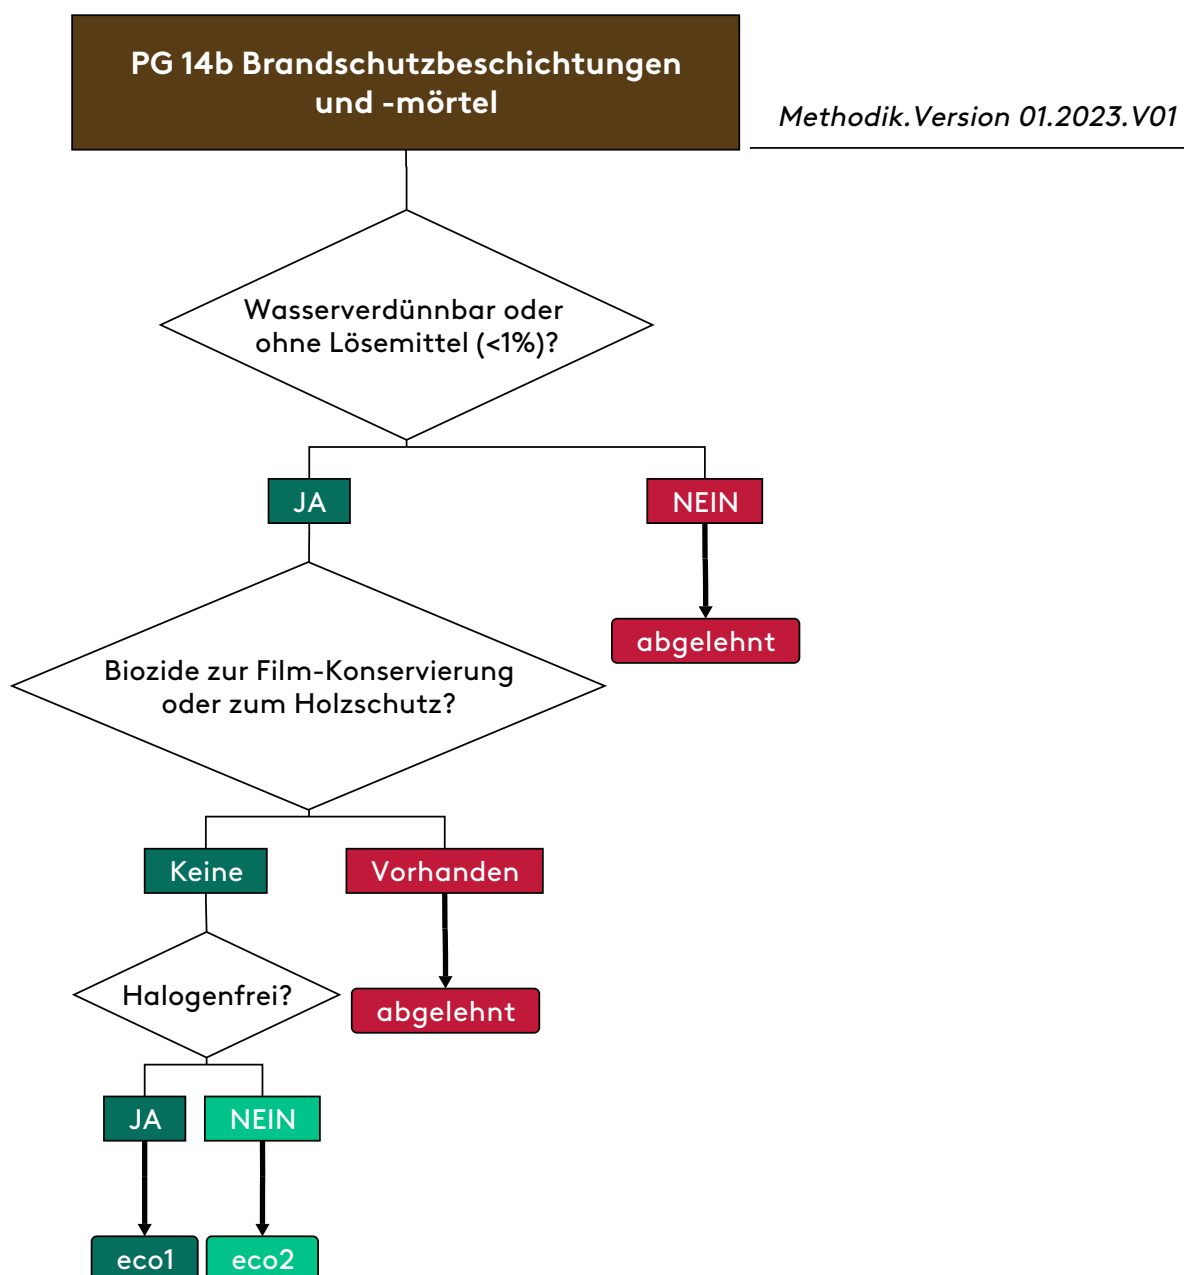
PG 14b Brandschutzbeschichtungen und -mörtel

Methodik.Version 01.2023.V01

Wasserverdünnbar oder ohne Lösemittel (<1%)?

JA

NEIN

abgelehnt

Biozide zur Film-Konservierung oder zum Holzschutz?

Keine

Vorhanden

abgelehnt

Halogenfrei?

JA

NEIN

eco1

eco2